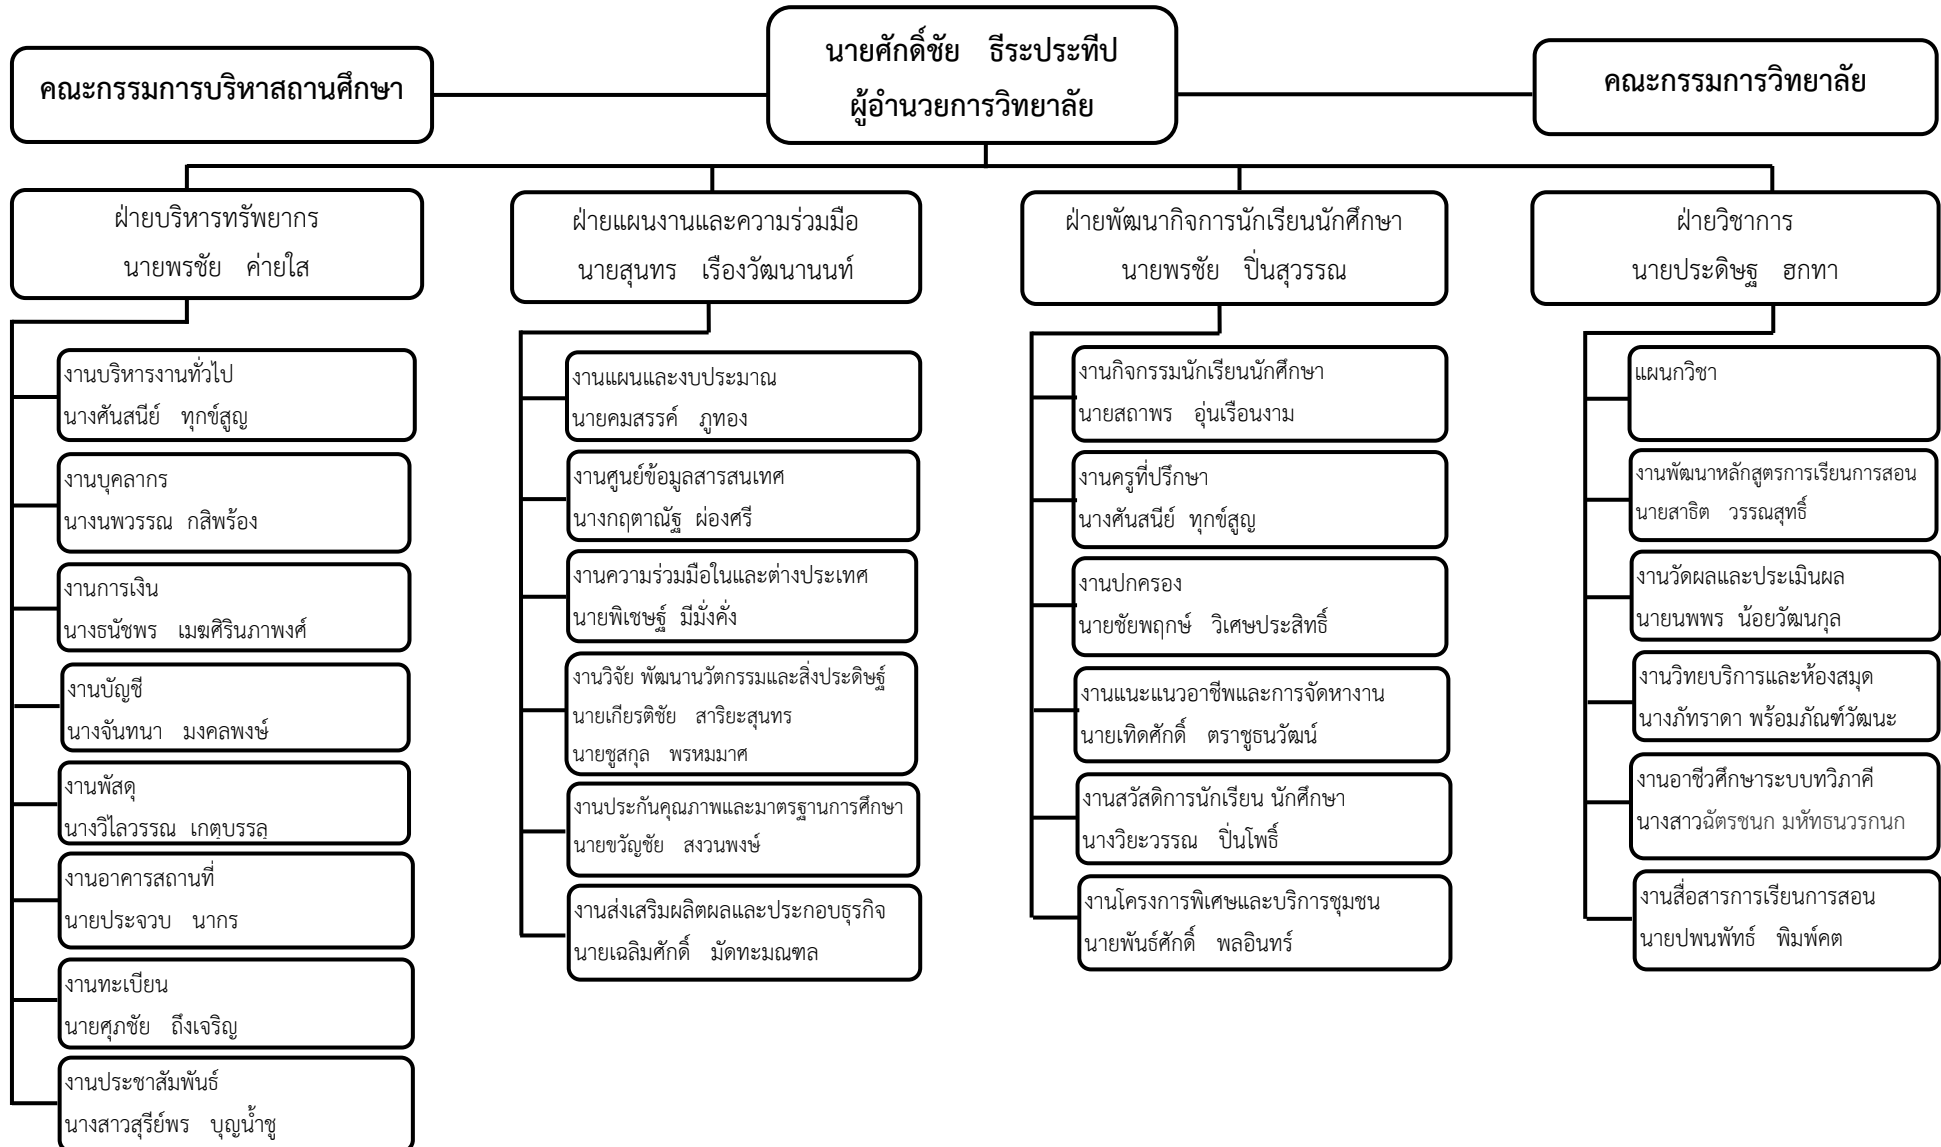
คณะกรรมการบริหาสถานศึกษา

นายศักดิ์ชัย ธีระประทีป
ผู้อำนวยการวิทยาลัย

คณะกรรมการวิทยาลัย

ฝ่ายบริหารทรัพยากร
นายพรชัย ค่ายใส

งานบริหารงานทั่วไป
นางศันสนีย์ ทุกข์สูญ

งานบุคลากร
นางนพวรรณ กลิพร้อง

งานการเงิน
นางธนัชพร เมฆศิรินภาพงศ์

งานบัญชี
นางจันทนา มงคลพงษ์

งานพัสดุ
นางวิไลวรรณ เกตุบรรล

งานอาคารสถานที่
นายประจวบ นากร

งานทะเบียน
นายศุภชัย ถึงเจริญ

งานประชาสัมพันธ์
นางสาวสุรีย์พร บุญน้ำชู

ฝ่ายแผนงานและความร่วมมือ
นายสุนทร เรืองวัฒนานนท์

งานแผนและงบประมาณ
นายคมสรรค์ ภูทอง

งานศูนย์ข้อมูลสารสนเทศ
นางกฤตาณัฐ ผ่องศรี

งานความร่วมมือในและต่างประเทศ
นายพิเชษฐ์ มีมั่งคั่ง

งานวิจัย พัฒนานวัตกรรมและสิ่งประดิษฐ์
นายเกียรติชัย สาริยะสุนทร
นายชูสกุล พรหมมาศ

งานประกันคุณภาพและมาตรฐานการศึกษา
นายขวัญชัย สงวนพงษ์

งานส่งเสริมผลิตผลและประกอบธุรกิจ
นายเฉลิมศักดิ์ มัดทะมณฑล

ฝ่ายพัฒนากิจการนักเรียนนักศึกษา
นายพรชัย ปิ่นสุวรรณ

งานกิจกรรมนักเรียนนักศึกษา
นายสถาพร อุ่นเรือนงาม

งานครูที่ปรึกษา
นางศันสนีย์ ทุกข์สูญ

งานปกครอง
นายชัยพฤกษ์ วิเศษประสิทธิ์

งานแนะแนวอาชีพและการจัดหางาน
นายเทิดศักดิ์ ตราชูธนวัฒน์

งานสวัสดิการนักเรียน นักศึกษา
นางวิยะวรรณ ปิ่นโพธิ์

งานโครงการพิเศษและบริการชุมชน
นายพันธ์ศักดิ์ พลอินทร์

ฝ่ายวิชาการ
นายประดิษฐ ฮกทา

แผนกวิชา

งานพัฒนาหลักสูตรการเรียนการสอน
นายสาธิต วรรณสุทธิ์

งานวัดผลและประเมินผล
นายนพพร น้อยวัฒนกุล

งานวิทยบริการและห้องสมุด
นางภัทราดา พร้อมภัณฑ์วัฒนะ

งานอาชีวศึกษาระบบทวิภาคี
นางสาวฉัตรชนก มหัทธนวรกนก

งานสื่อสารการเรียนการสอน
นายปพนพัทธ์ พิมพ์คต